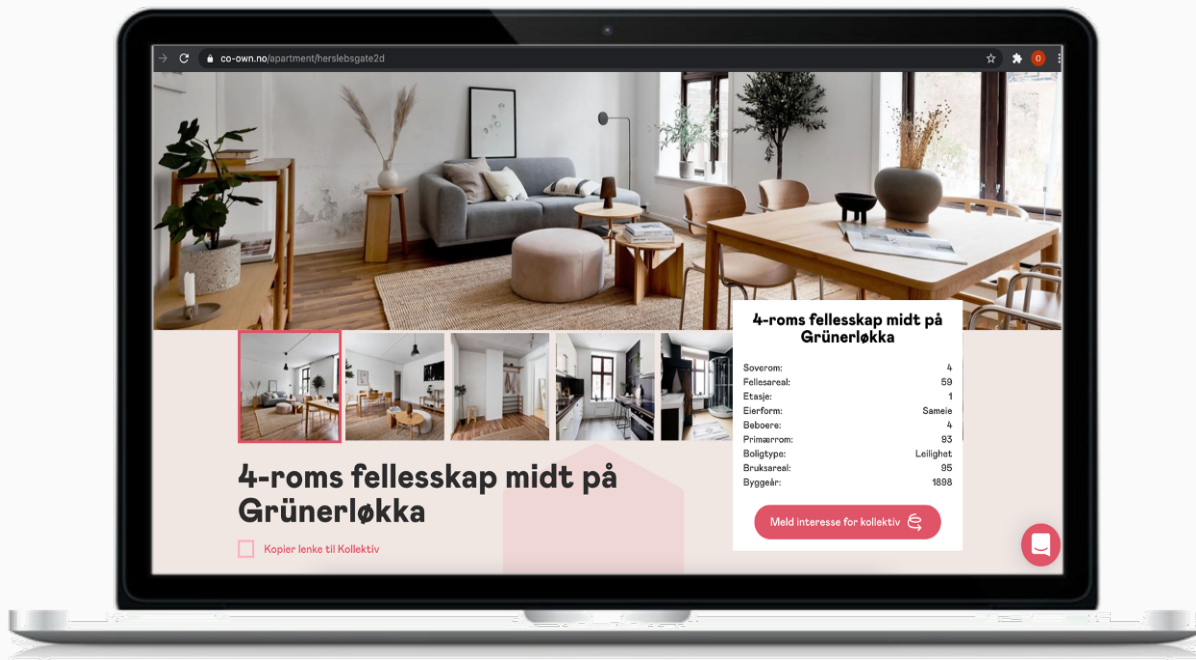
co-own.no/apartment/herslebsgate2d

4-roms fellesskap midt på Grünerløkka

| | |
|---|---|
| Soverom: | 4 |
| Fellesareal: | 59 |
| Etasje: | 1 |
| Eierform: | Sameie |
| Beboere: | 4 |
| Primærrom: | 93 |
| Boligtype: | Leilighet |
| Bruksareal: | 95 |
| Byggeår: | 1898 |

Meld interesse for kollektiv

4-roms fellesskap midt på Grünerløkka

Kopier lenke til Kollektiv